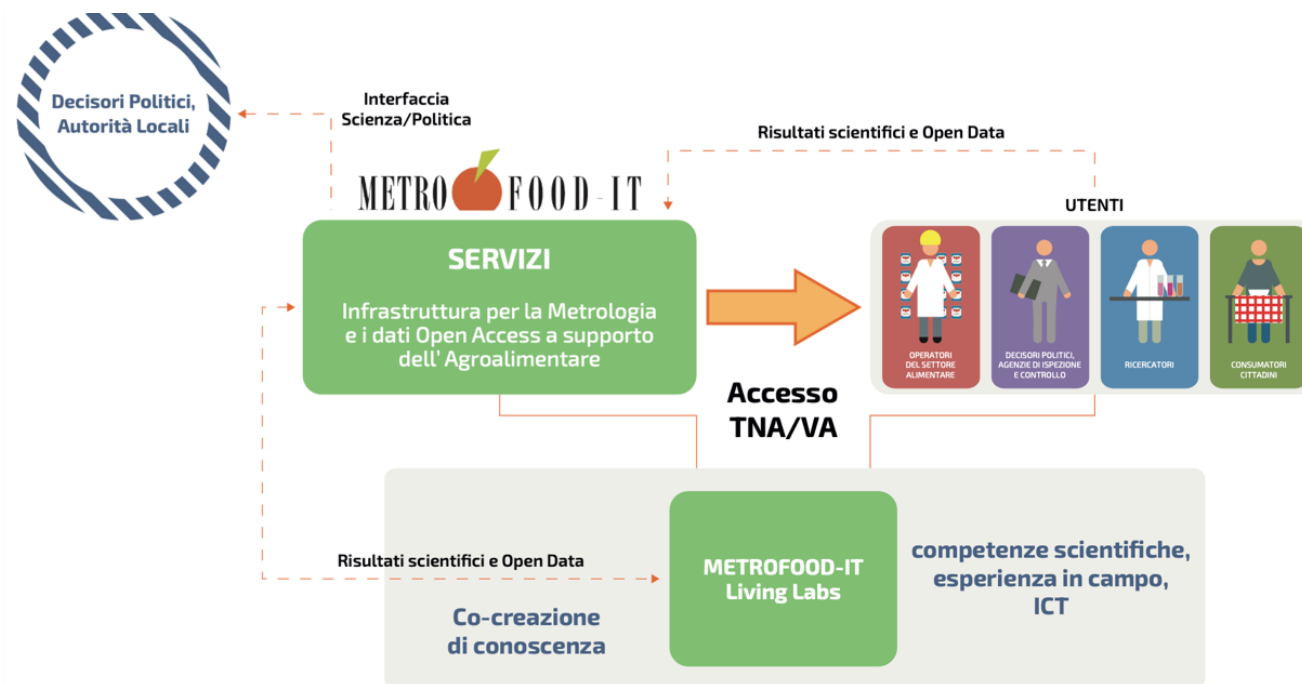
Decisori Politici, Autorità Locali

Interfaccia Scienza/Politica

Risultati scientifici e Open Data

METRO FOOD-IT

UTENTI

SERVIZI

Infrastruttura per la Metrologia e i dati Open Access a supporto dell' Agroalimentare

OPERATORI DEL SETTORE ALIMENTARE

DECISORI POLITICI, AGENZIE DI ISPEZIONE E CONTROLLO

RICERCATORI

CONSUMATORI CITTADINI

Accesso TNA/VA

Risultati scientifici e Open Data

METROFOOD-IT Living Labs

competenze scientifiche, esperienza in campo, ICT

Co-creazione di conoscenza